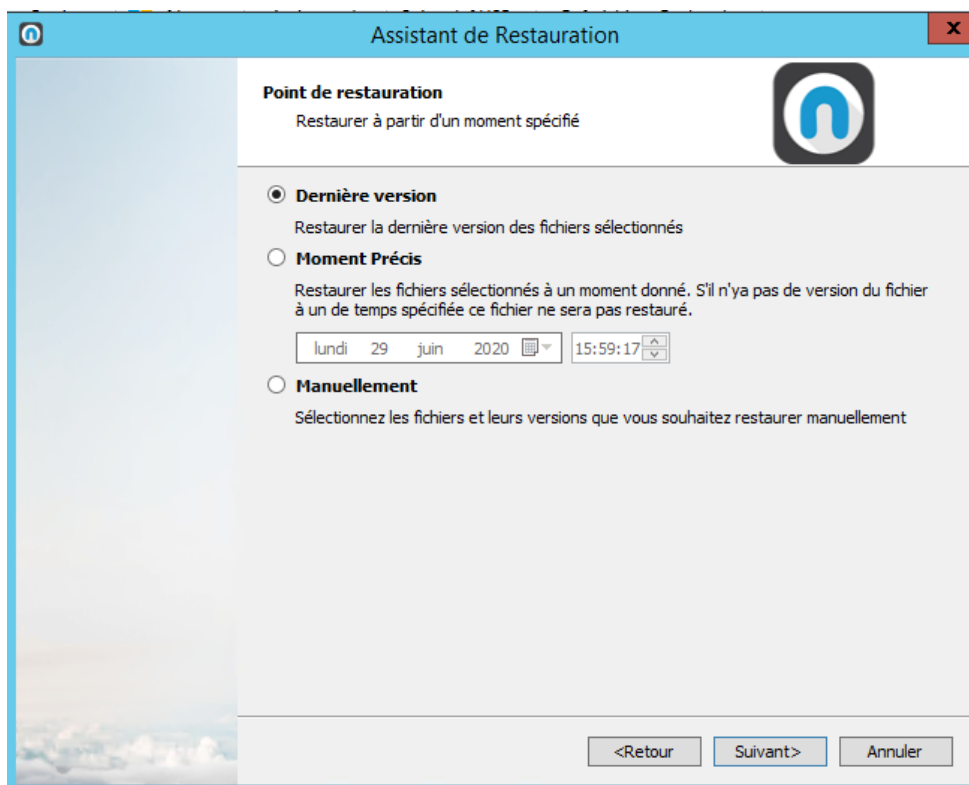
Assistant de Restauration

X

Point de restauration

Restaurer à partir d'un moment spécifié

Dernière version

Restaurer la dernière version des fichiers sélectionnés

Moment Précis

Restaurer les fichiers sélectionnés à un moment donné. S'il n'ya pas de version du fichier à un de temps spécifiée ce fichier ne sera pas restauré.

lundi 29 juin 2020

15:59:17

Manuellement

Sélectionnez les fichiers et leurs versions que vous souhaitez restaurer manuellement

<Retour

Suivant>

Annuler